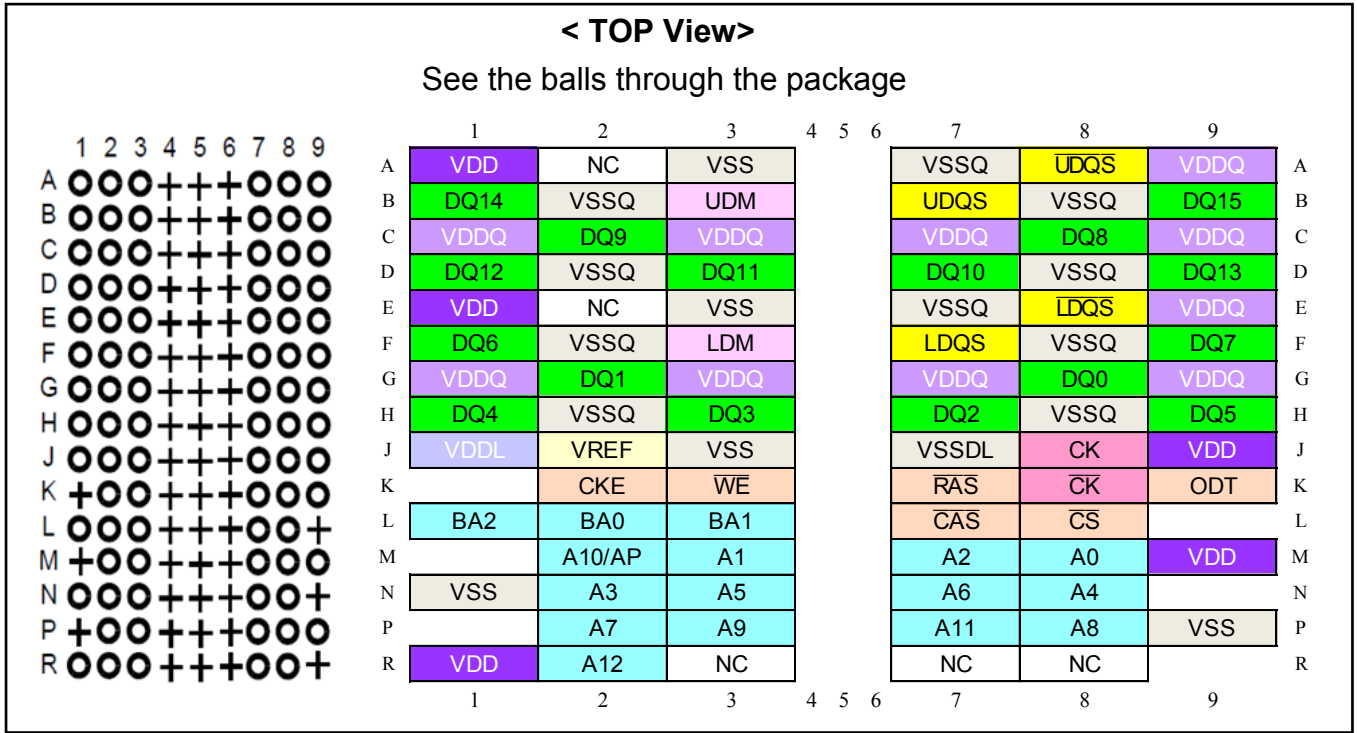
< TOP View>
See the balls through the package

1 2 3 4 5 6 7 8 9
A
B
C
D
E
F
G
H
J
K
L
M
N
P
R

|   | 1 | 2 | 3 | 4 | 5 | 6 | 7 | 8 | 9 |   |
|---|---|---|---|---|---|---|---|---|---|---|
| A | VDD | NC | VSS | | | | VSSQ | $\overline{UDQS}$ | VDDQ | A |
| B | DQ14 | VSSQ | UDM | | | | UDQS | VSSQ | DQ15 | B |
| C | VDDQ | DQ9 | VDDQ | | | | VDDQ | DQ8 | VDDQ | C |
| D | DQ12 | VSSQ | DQ11 | | | | DQ10 | VSSQ | DQ13 | D |
| E | VDD | NC | VSS | | | | VSSQ | $\overline{LDQS}$ | VDDQ | E |
| F | DQ6 | VSSQ | LDM | | | | LDQS | VSSQ | DQ7 | F |
| G | VDDQ | DQ1 | VDDQ | | | | VDDQ | DQ0 | VDDQ | G |
| H | DQ4 | VSSQ | DQ3 | | | | DQ2 | VSSQ | DQ5 | H |
| J | VDDL | VREF | VSS | | | | VSSDL | CK | VDD | J |
| K | | CKE | $\overline{WE}$ | | | | $\overline{RAS}$ | $\overline{CK}$ | ODT | K |
| L | BA2 | BA0 | BA1 | | | | $\overline{CAS}$ | $\overline{CS}$ | | L |
| M | | A10/AP | A1 | | | | A2 | A0 | VDD | M |
| N | VSS | A3 | A5 | | | | A6 | A4 | | N |
| P | | A7 | A9 | | | | A11 | A8 | VSS | P |
| R | VDD | A12 | NC | | | | NC | NC | | R |
|   | 1 | 2 | 3 | 4 | 5 | 6 | 7 | 8 | 9 |   |